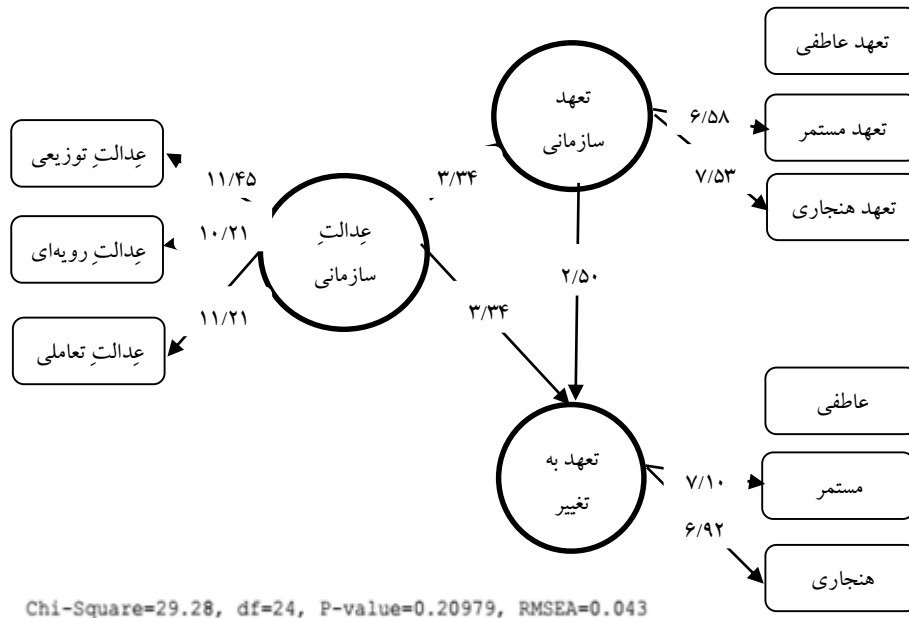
تعهد عاطفی

تعهد سازمانی

۶/۵۸

تعهد مستمر

۷/۵۳

تعهد هنجاری

عِدالتِ توزیعی

۱۱/۴۵

۳/۳۴

عِدالتِ رویه‌ای

۱۰/۲۱

عِدالتِ سازمانی

۲/۵۰

۱۱/۲۱

۳/۳۴

عِدالتِ تعاملی

عاطفی

تعهد به تغییر

۷/۱۰

مستمر

۶/۹۲

هنجاری

Chi-Square=29.28, df=24, P-value=0.20979, RMSEA=0.043